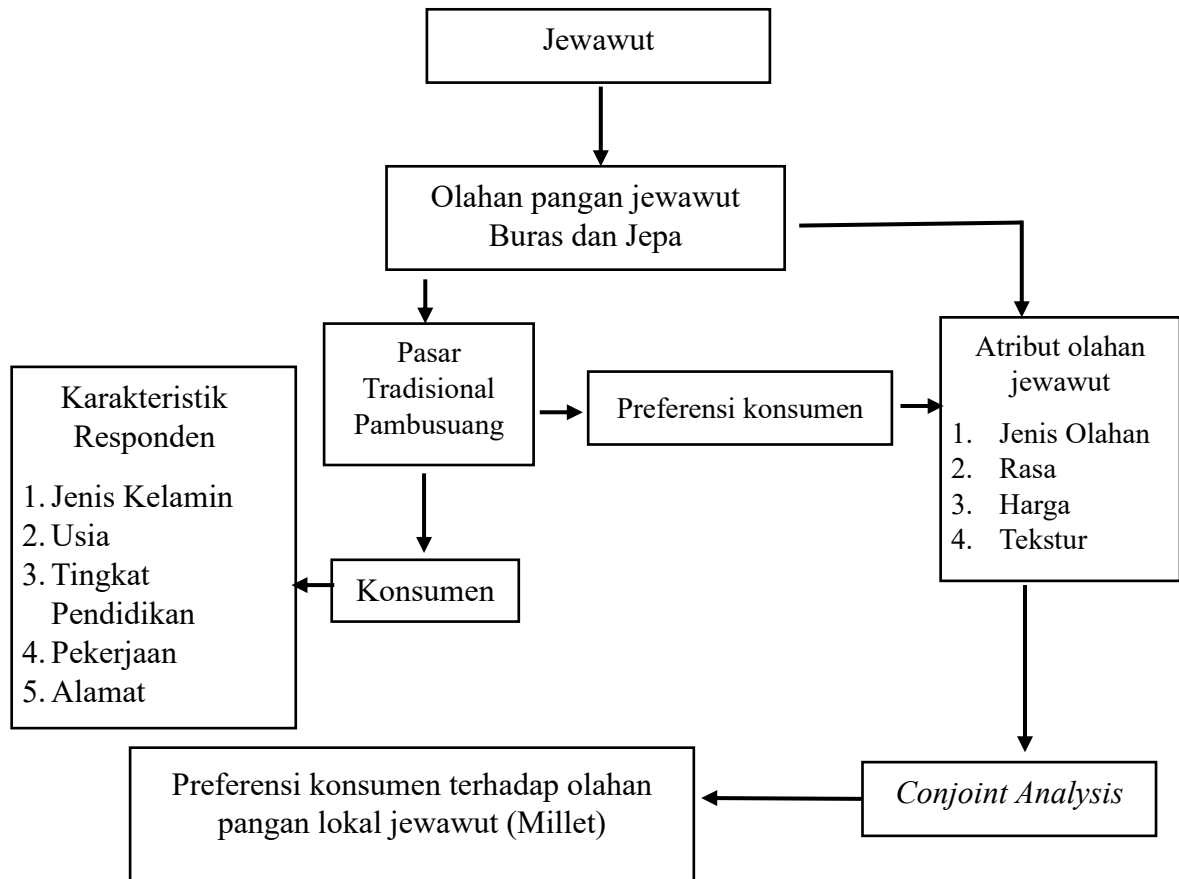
Jewawut

Olahan pangan jewawut Buras dan Jepa

Pasar Tradisional Pambusuang

Preferensi konsumen

Atribut olahan jewawut
1. Jenis Olahan
2. Rasa
3. Harga
4. Tekstur

Karakteristik Responden
1. Jenis Kelamin
2. Usia
3. Tingkat Pendidikan
4. Pekerjaan
5. Alamat

Konsumen

Conjoint Analysis

Preferensi konsumen terhadap olahan pangan lokal jewawut (Millet)